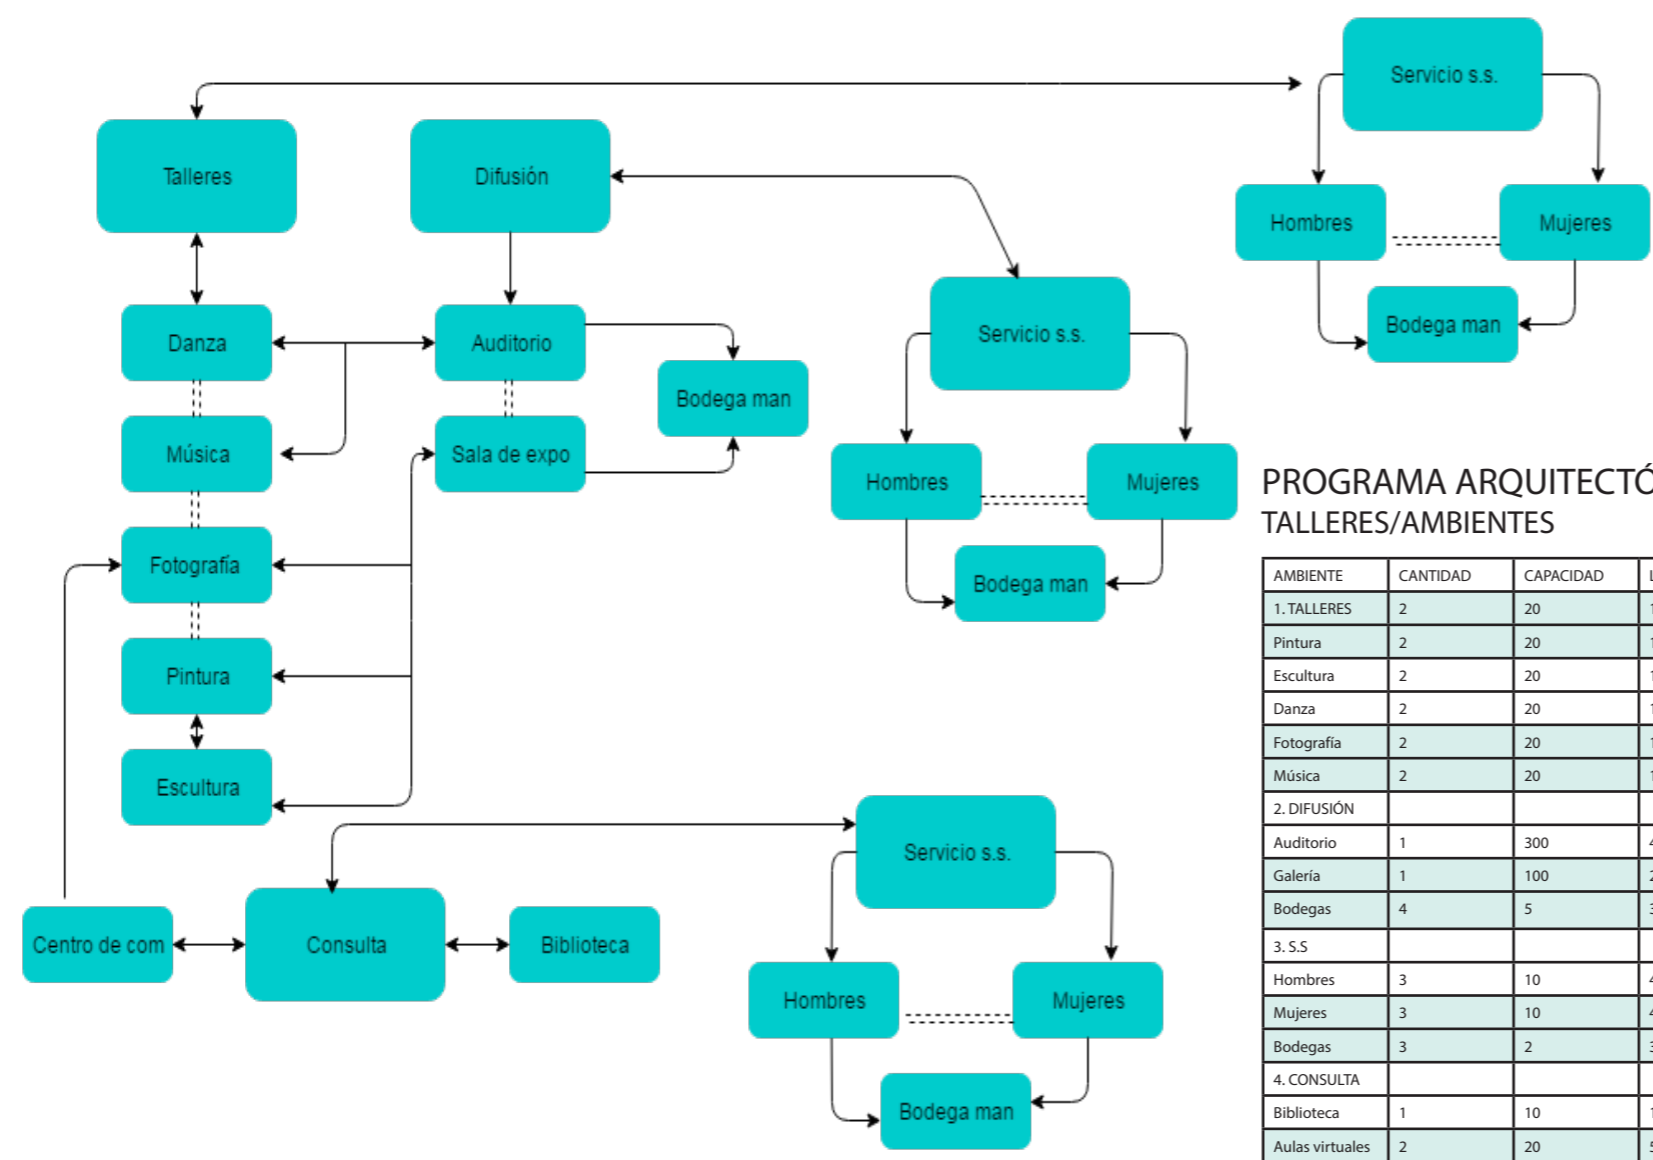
Servicio s.s.

Hombres

Mujeres

Bodega man

Talleres

Difusión

Danza

Auditorio

Bodega man

Música

Sala de expo

Servicio s.s.

Hombres

Mujeres

Bodega man

Fotografía

Pintura

Escultura

Servicio s.s.

Centro de com

Consulta

Biblioteca

Hombres

Mujeres

Bodega man

PROGRAMA ARQUITECTÓ
TALLERES/AMBIENTES

| AMBIENTE | CANTIDAD | CAPACIDAD | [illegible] |
|---|---|---|---|
| 1. TALLERES | 2 | 20 | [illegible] |
| Pintura | 2 | 20 | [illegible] |
| Escultura | 2 | 20 | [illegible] |
| Danza | 2 | 20 | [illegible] |
| Fotografía | 2 | 20 | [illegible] |
| Música | 2 | 20 | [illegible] |
| 2. DIFUSIÓN | | | |
| Auditorio | 1 | 300 | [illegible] |
| Galería | 1 | 100 | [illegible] |
| Bodegas | 4 | 5 | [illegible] |
| 3. S.S | | | |
| Hombres | 3 | 10 | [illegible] |
| Mujeres | 3 | 10 | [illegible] |
| Bodegas | 3 | 2 | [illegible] |
| 4. CONSULTA | | | |
| Biblioteca | 1 | 10 | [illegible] |
| Aulas virtuales | 2 | 20 | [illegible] |